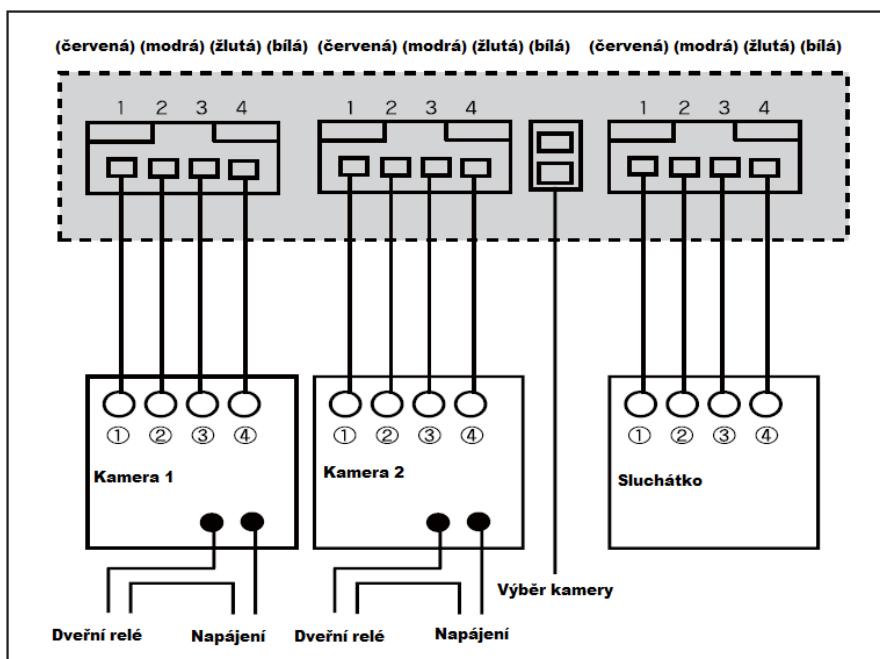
(červená) (modrá) (žlutá) (bílá) (červená) (modrá) (žlutá) (bílá) (červená) (modrá) (žlutá) (bílá)

1 2 3 4
1 2 3 4
1 2 3 4

① ② ③ ④
Kamera 1

① ② ③ ④
Kamera 2

① ② ③ ④
Sluchátko

Výběr kamery

Dveřní relé Napájení Dveřní relé Napájení